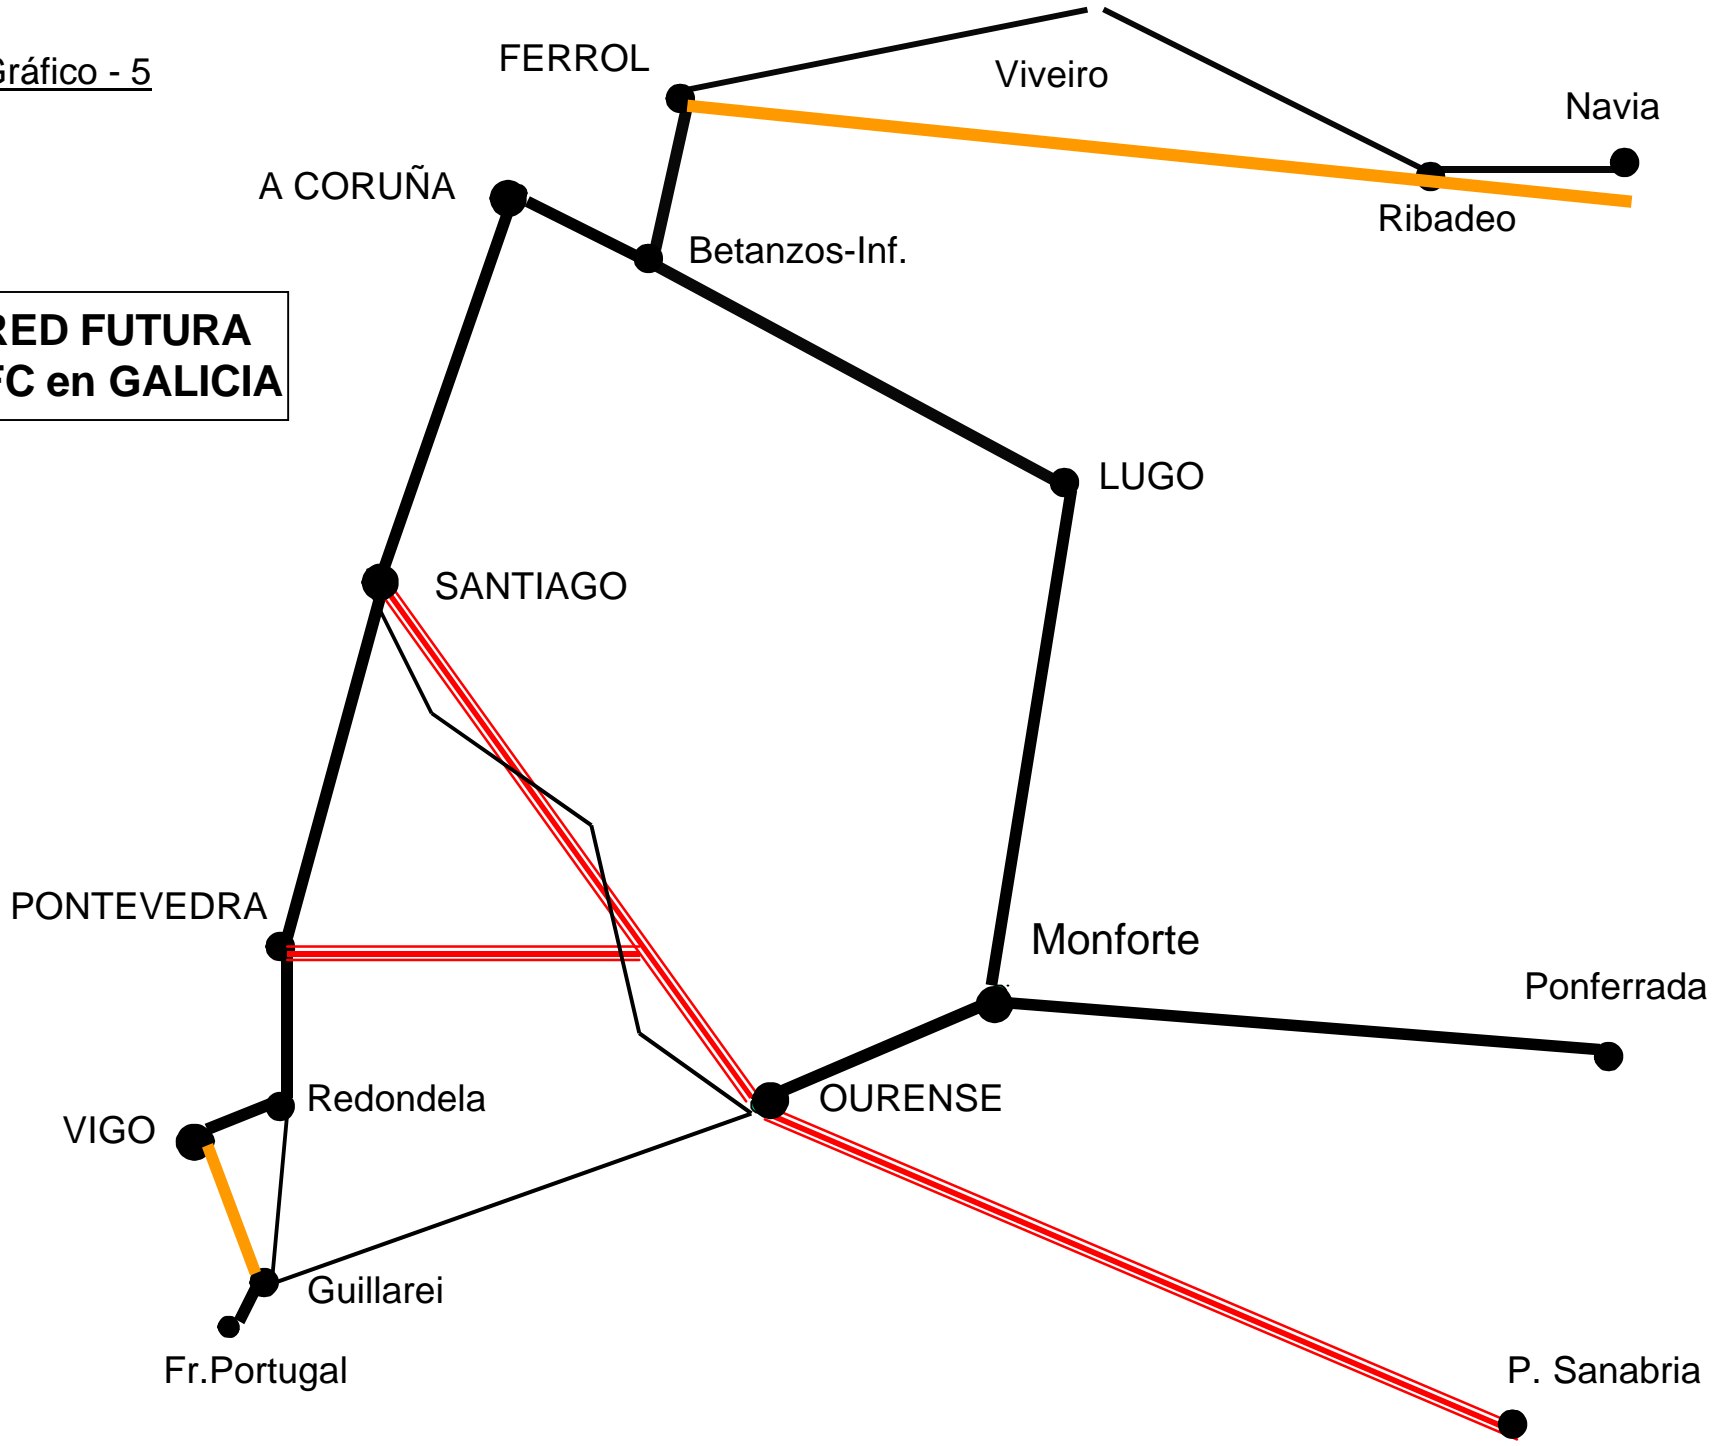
ráfico - 5

RED FUTURA
FC en GALICIA

FERROL

Viveiro

Navia

A CORUÑA

Betanzos-Inf.

Ribadeo

LUGO

SANTIAGO

PONTEVEDRA

Monforte

Ponferrada

Redondela

OURENSE

VIGO

Guillarei

Fr.Portugal

P. Sanabria